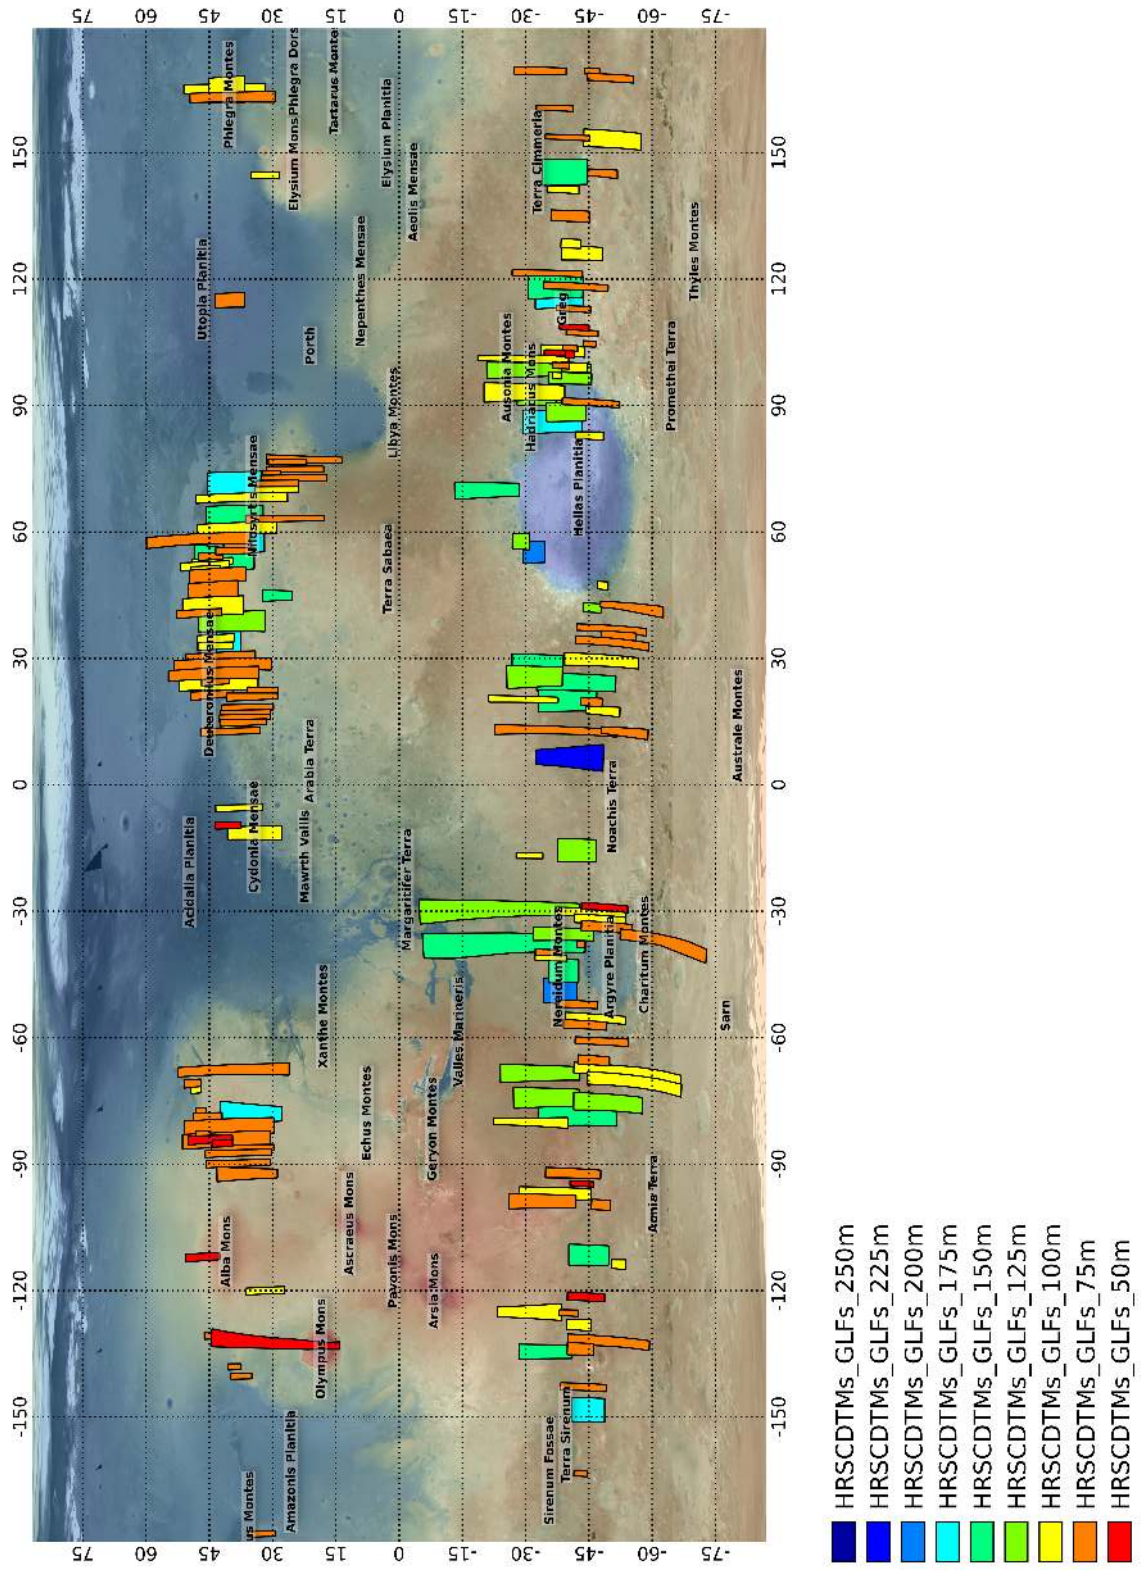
75
60
45
30
15
0
-15
-30
-45
-60
-75

-150
-120
-90
-60
-30
0
30
60
90
120
150

us Montes
Amazonis Planitia
Olympus Mons
Alba Mons
Ascraeus Mons
Pavonis Mons
Arsia Mons
Echus Montes
Geryon Montes
Xanthe Montes
Valles Marineris
Acidalia Planitia
Margaritifer Terra
Mawrth Vallis
Cydonia Mensae
Arabia Terra
Deuteronilus Mensae
Terra Sabaea
Nilosyrtis Mensae
Libya Montes
Porth
Nepenthes Mensae
Utopia Planitia
Aeolis Mensae
Elysium Planitia
Elysium Mons
Phlegra Dors
Tartarus Monte
Phlegra Montes
Sirenum Fossae
Terra Sirenum
Aonia Terra
Nereidum Montes
Argyre Planitia
Charitum Montes
Sarn
Noachis Terra
Australe Montes
Hellas Planitia
Hadriacus Mons
Ausonia Montes
Promethei Terra
Greg
Terra Cimmeria
Thyles Montes

HRSCDTMs_GLFs_250m
HRSCDTMs_GLFs_225m
HRSCDTMs_GLFs_200m
HRSCDTMs_GLFs_175m
HRSCDTMs_GLFs_150m
HRSCDTMs_GLFs_125m
HRSCDTMs_GLFs_100m
HRSCDTMs_GLFs_75m
HRSCDTMs_GLFs_50m